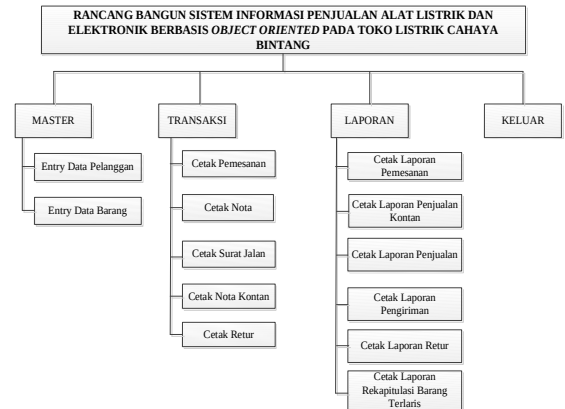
RANCANG BANGUN SISTEM INFORMASI PENJUALAN ALAT LISTRIK DAN ELEKTRONIK BERBASIS *OBJECT ORIENTED* PADA TOKO LISTRIK CAHAYA BINTANG

MASTER

Entry Data Pelanggan

Entry Data Barang

TRANSAKSI

Cetak Pemesanan

Cetak Nota

Cetak Surat Jalan

Cetak Nota Kontan

Cetak Retur

LAPORAN

Cetak Laporan Pemesanan

Cetak Laporan Penjualan Kontan

Cetak Laporan Penjualan

Cetak Laporan Pengiriman

Cetak Laporan Retur

Cetak Laporan Rekapitulasi Barang Terlaris

KELUAR